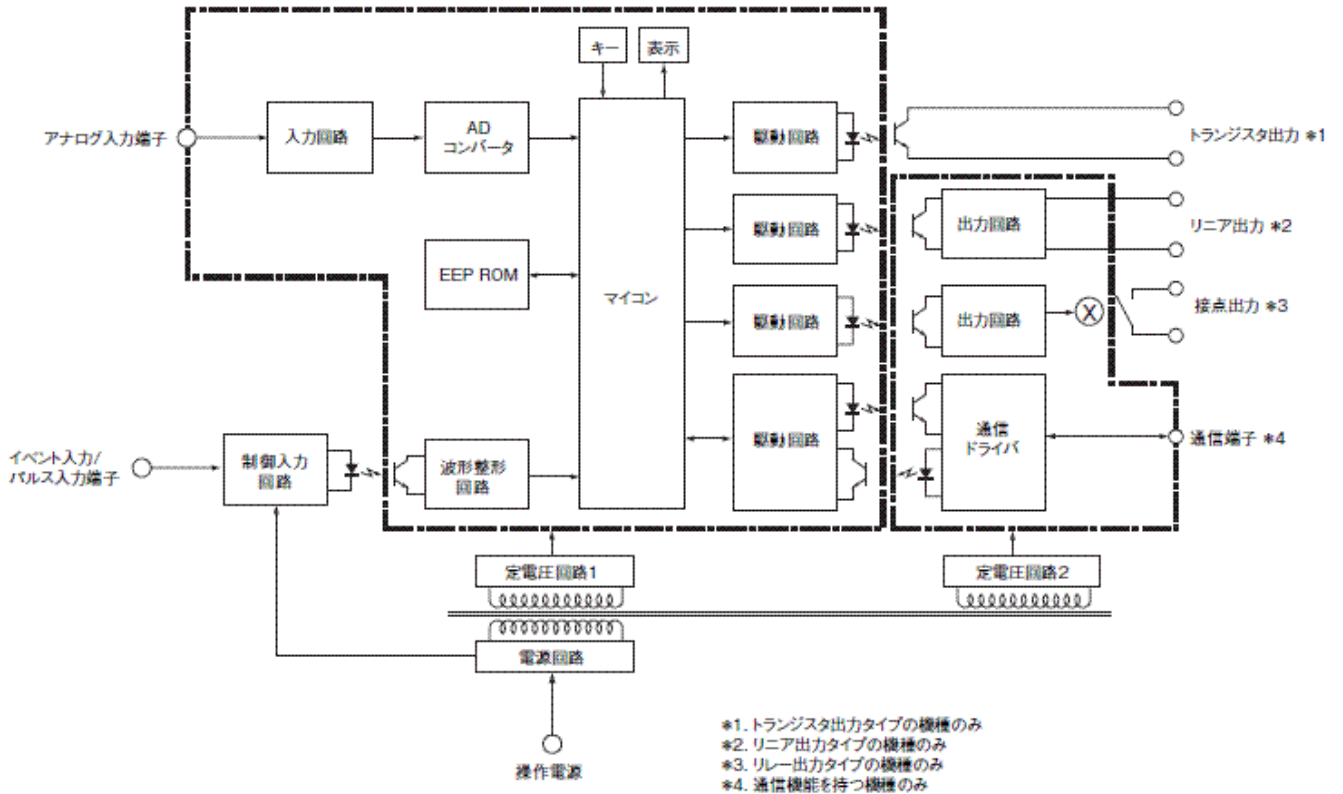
キー
表示

アナログ入力端子
入力回路
AD
コンバータ
マイコン
駆動回路
トランジスタ出力 ∗1

EEP ROM
駆動回路
出力回路
リニア出力 ∗2

駆動回路
出力回路
接点出力 ∗3

駆動回路
通信
ドライバ
通信端子 ∗4

イベント入力/
パルス入力端子
制御入力
回路
波形整形
回路

定電圧回路1
定電圧回路2

電源回路

操作電源

∗1. トランジスタ出力タイプの機種のみ
∗2. リニア出力タイプの機種のみ
∗3. リレー出力タイプの機種のみ
∗4. 通信機能を持つ機種のみ